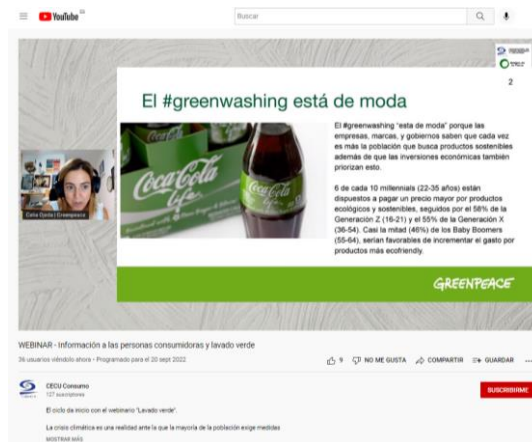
YouTube

Buscar

El #greenwashing está de moda

El #greenwashing "está de moda" porque las empresas, marcas, y gobiernos saben que cada vez es más la población que busca productos sostenibles además de que las inversiones económicas también priorizan esto.

6 de cada 10 millennials (22-35 años) están dispuestos a pagar un precio mayor por productos ecológicos y sostenibles, seguidos por el 58% de la Generación Z (16-21) y el 55% de la Generación X (36-54). Casi la mitad (46%) de los Baby Boomers (55-64), serían favorables de incrementar el gasto por productos más ecofriendly.

2

Coca-Cola life

GREENPEACE

Celia Ojeda | Greenpeace

WEBINAR - Información a las personas consumidoras y lavado verde

36 usuarios viéndolo ahora · Programado para el 20 sept 2022

9 NO ME GUSTA COMPARTIR GUARDAR

CECU Consumo
127 suscriptores

SUSCRIBIRME

El ciclo da inicio con el webinario "Lavado verde".

La crisis climática es una realidad ante la que la mayoría de la población exige medidas

MOSTRAR MÁS